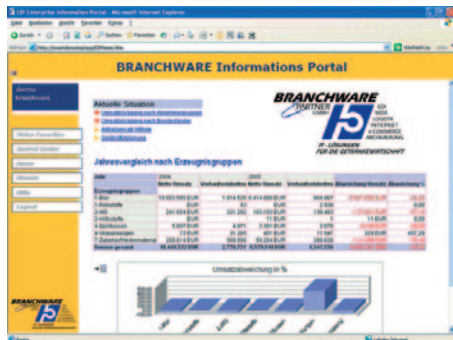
EIP Enterprise Information Portal - Microsoft Internet Explorer

BRANCHWARE Informations Portal

Aktuelle Situation

BRANCHWARE PARTNER GmbH

EDI WEB VOICE INTERNET e-COMMERCE ARCHIVIERUNG

IT-LÖSUNGEN FÜR DIE GETRÄNKEWIRTSCHAFT

Jahresvergleich nach Erzeugnisgruppen

Umsatzabweichung in %

BRANCHWARE